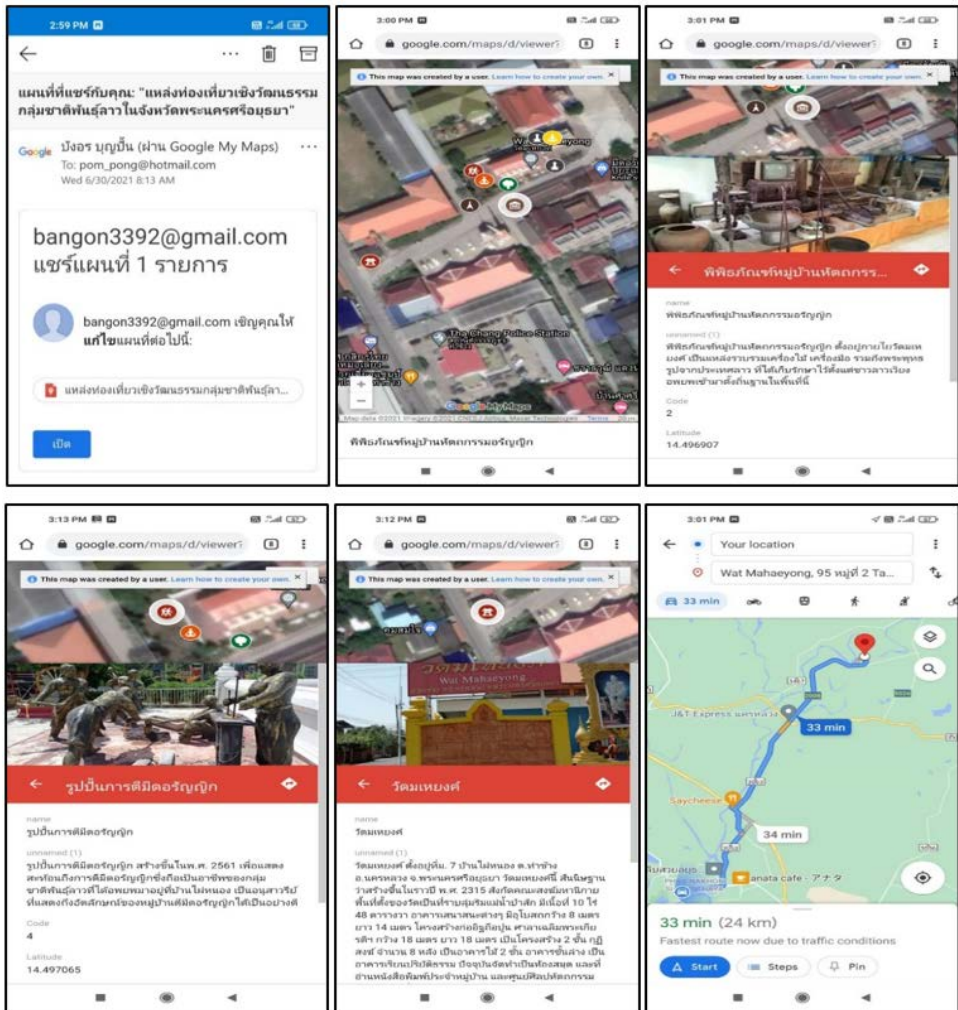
2:59 PM

แผนที่ที่แชร์กับคุณ: "แหล่งท่องเที่ยวเชิงวัฒนธรรมกลุ่มชาติพันธุ์ลาวในจังหวัดพระนครศรีอยุธยา"

Google บังอร บุญปั้น (ผ่าน Google My Maps)
To: pom_pong@hotmail.com
Wed 6/30/2021 8:13 AM

bangon3392@gmail.com แชร์แผนที่ 1 รายการ

bangon3392@gmail.com เชิญคุณให้ **แก้ไข**แผนที่ต่อไปนี้:

แหล่งท่องเที่ยวเชิงวัฒนธรรมกลุ่มชาติพันธุ์ลา...

เปิด

3:00 PM
google.com/maps/d/viewer
This map was created by a user. Learn how to create your own.
Wat Mahaeyong
The Kheng Police Station
Google My Maps
Map data ©2021 Imagery ©2021 CNES / Airbus, Maxar Technologies Terms
พิพิธภัณฑ์หมู่บ้านหัตถกรรมอรัญญิก

3:01 PM
google.com/maps/d/viewer
This map was created by a user. Learn how to create your own.
พิพิธภัณฑ์หมู่บ้านหัตถกรร...
name
พิพิธภัณฑ์หมู่บ้านหัตถกรรมอรัญญิก
unnamed (1)
พิพิธภัณฑ์หมู่บ้านหัตถกรรมอรัญญิก ตั้งอยู่ภายในวัดมเหยงค์ เป็นแหล่งรวบรวมเครื่องใช้ เครื่องมือ รวมถึงพระพุทธรูปจากประเทศลาว ที่ได้เก็บรักษาไว้ตั้งแต่ชาวลาวเวียงอพยพเข้ามาตั้งถิ่นฐานในพื้นที่นี้
Code
2
Latitude
14.496907

3:13 PM
google.com/maps/d/viewer
This map was created by a user. Learn how to create your own.
รูปปั้นการตีมีดอรัญญิก
name
รูปปั้นการตีมีดอรัญญิก
unnamed (1)
รูปปั้นการตีมีดอรัญญิก สร้างขึ้นในพ.ศ. 2561 เพื่อแสดงสะท้อนถึงการตีมีดอรัญญิกซึ่งถือเป็นอาชีพของกลุ่มชาติพันธุ์ลาวที่ได้อพยพมาอยู่ที่บ้านไผ่หนอง เป็นอนุสาวรีย์ที่แสดงถึงอัตลักษณ์ของหมู่บ้านตีมีดอรัญญิกได้เป็นอย่างดี
Code
4
Latitude
14.497065

3:12 PM
google.com/maps/d/viewer
This map was created by a user. Learn how to create your own.
วัดมเหยงค์
Wat Mahaeyong
วัดมเหยงค์
name
วัดมเหยงค์
unnamed (1)
วัดมเหยงค์ ตั้งอยู่ที่ม. 7 บ้านไผ่หนอง ต.ท่าช้าง อ.นครหลวง จ.พระนครศรีอยุธยา วัดมเหยงค์นี้ สันนิษฐานว่าสร้างขึ้นในราวปี พ.ศ. 2315 สังกัดคณะสงฆ์มหานิกาย พื้นที่ตั้งของวัดเป็นที่ราบลุ่มริมแม่น้ำป่าสัก มีเนื้อที่ 10 ไร่ 48 ตารางวา อาคารเสนาสนะต่างๆ มีอุโบสถกว้าง 8 เมตร ยาว 14 เมตร โครงสร้างก่ออิฐถือปูน ศาลาเฉลิมพระเกียรติฯ กว้าง 18 เมตร ยาว 18 เมตร เป็นโครงสร้าง 2 ชั้น กุฏิสงฆ์ จำนวน 8 หลัง เป็นอาคารไม้ 2 ชั้น อาคารชั้นล่าง เป็นอาคารเรียนปริยัติธรรม ปัจจุบันจัดทำเป็นห้องสมุด และที่อ่านหนังสือพิมพ์ประจำหมู่บ้าน และศูนย์ศิลปหัตถกรรม

3:01 PM
Your location
Wat Mahaeyong, 95 หมู่ที่ 2 Ta...
33 min
J&T Express นครหลวง
33 min
Saycheese
34 min
anata cafe - アナタ
33 min (24 km)
Fastest route now due to traffic conditions
Start
Steps
Pin